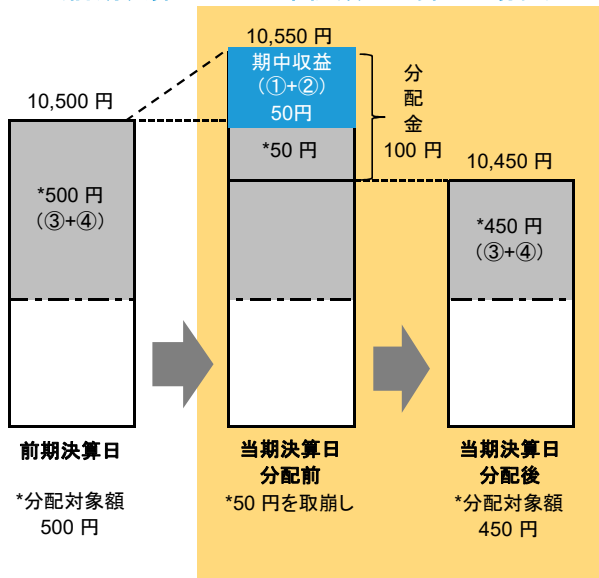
10,500 円

*500 円
（③+④）

10,550 円

期中収益
（①+②）
50円

*50 円

分配金
100 円

10,450 円

*450 円
（③+④）

前期決算日

*分配対象額
500 円

当期決算日
分配前

*50 円を取崩し

当期決算日
分配後

*分配対象額
450 円